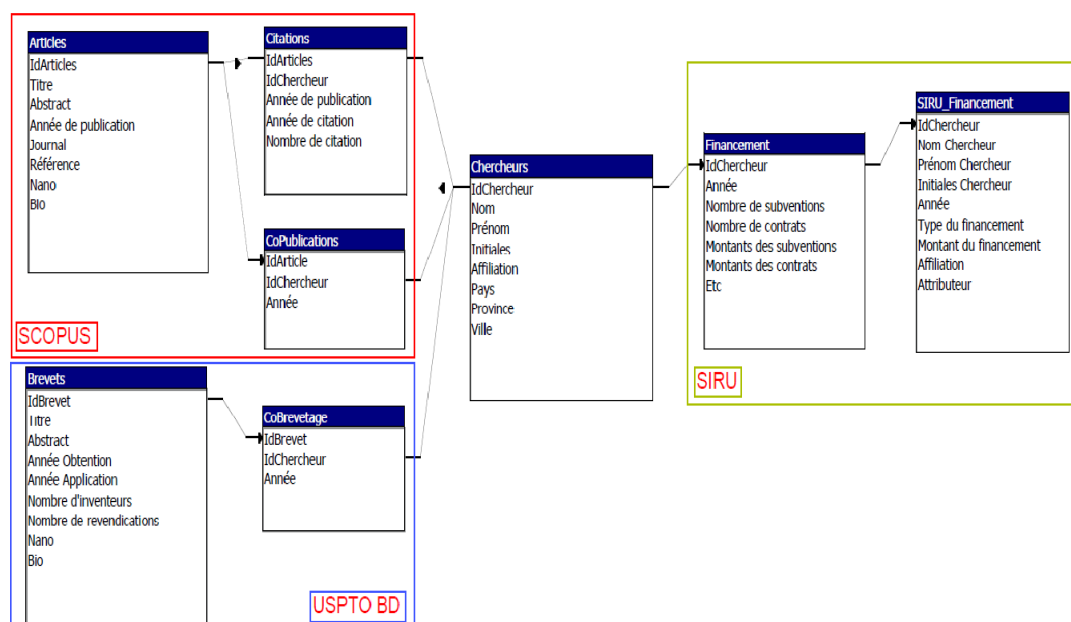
Articles
IdArticles
Titre
Abstract
Année de publication
Journal
Référence
Nano
Bio

Citations
IdArticles
IdChercheur
Année de publication
Année de citation
Nombre de citation

CoPublications
IdArticle
IdChercheur
Année

SCOPUS

Chercheurs
IdChercheur
Nom
Prénom
Initiales
Affiliation
Pays
Province
Ville

Financement
IdChercheur
Année
Nombre de subventions
Nombre de contrats
Montants des subventions
Montants des contrats
Etc

SIRU_Financement
IdChercheur
Nom Chercheur
Prénom Chercheur
Initiales Chercheur
Année
Type du financement
Montant du financement
Affiliation
Attributeur

SIRU

Brevets
IdBrevet
Titre
Abstract
Année Obtention
Année Application
Nombre d'inventeurs
Nombre de revendications
Nano
Bio

CoBrevetage
IdBrevet
IdChercheur
Année

USPTO BD